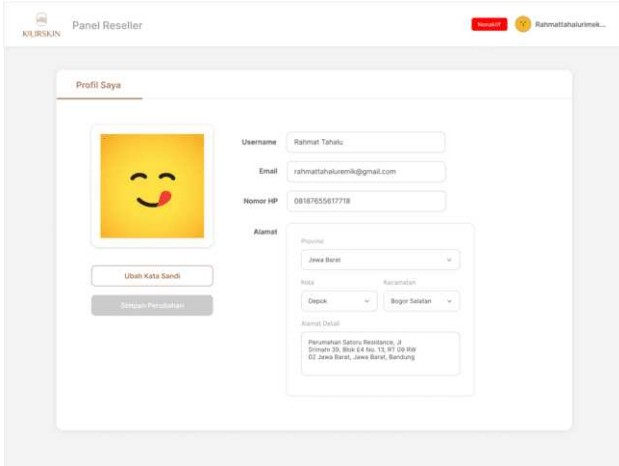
KAURSKIN Panel Reseller

Nonaktif Y Rahmattahalurimek...

Profil Saya

Ubah Kata Sandi

Simpan Perubahan

Username Rahmat Tahalu

Email rahmattahaluremik@gmail.com

Nomor HP 08187655617718

Alamat

Provinsi

Jawa Barat

Kota

Depok

Kecamatan

Bogor Selatan

Alamat Detail

Perumahan Satoru Residance, Jl Srimahi 39, Blok E4 No. 13, RT 09 RW 02 Jawa Barat, Jawa Barat, Bandung